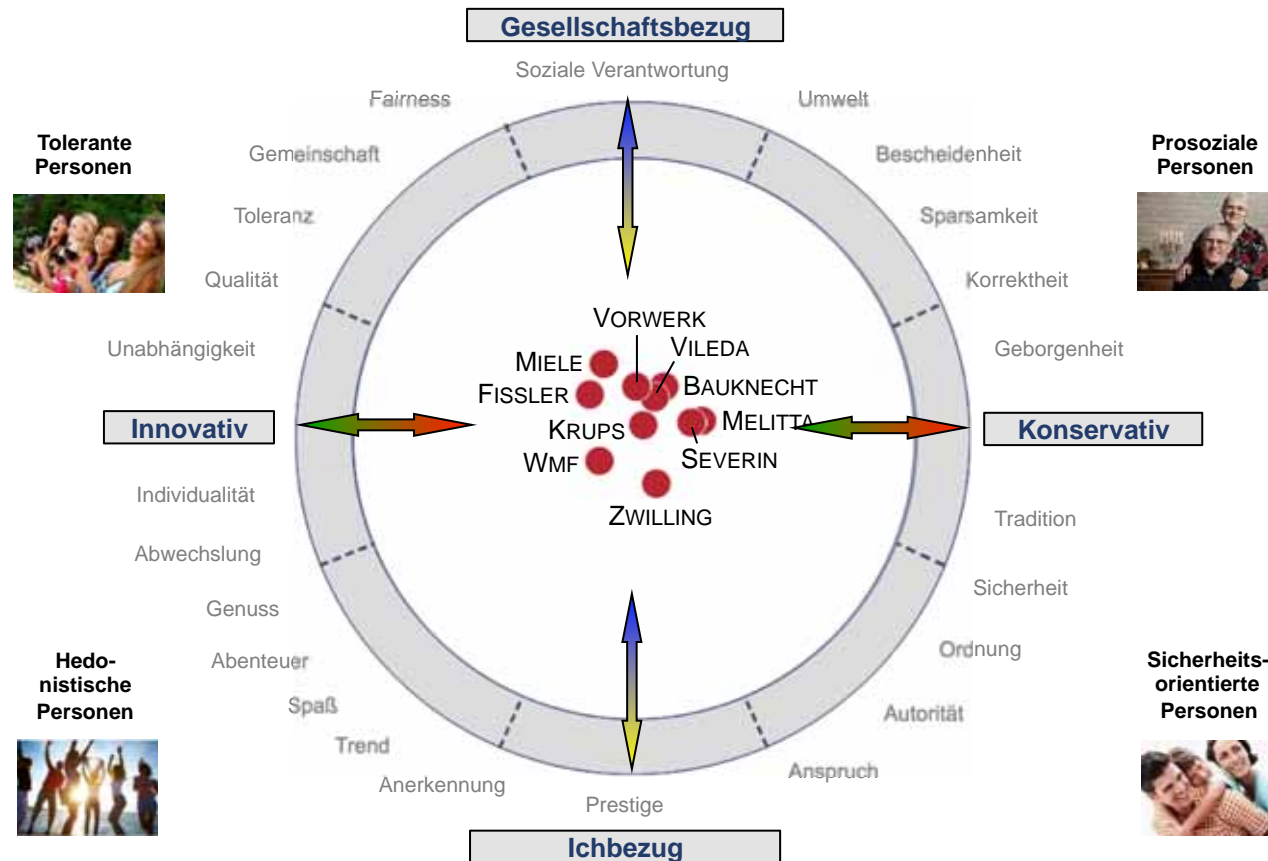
Gesellschaftsbezug

Soziale Verantwortung

Fairness

Umwelt

Tolerante Personen

Gemeinschaft

Bescheidenheit

Prosoziale Personen

Toleranz

Sparsamkeit

Qualität

Korrektheit

Unabhängigkeit

Geborgenheit

VORWERK

VILEDA

MIELE

FISSLER

BAUKNECHT

KRUPS

MELITTA

WMF

SEVERIN

ZWILLING

Innovativ

Konservativ

Individualität

Tradition

Abwechslung

Sicherheit

Genuss

Ordnung

Hedonistische Personen

Abenteuer

Sicherheitsorientierte Personen

Spaß

Autorität

Trend

Anspruch

Anerkennung

Prestige

Ichbezug